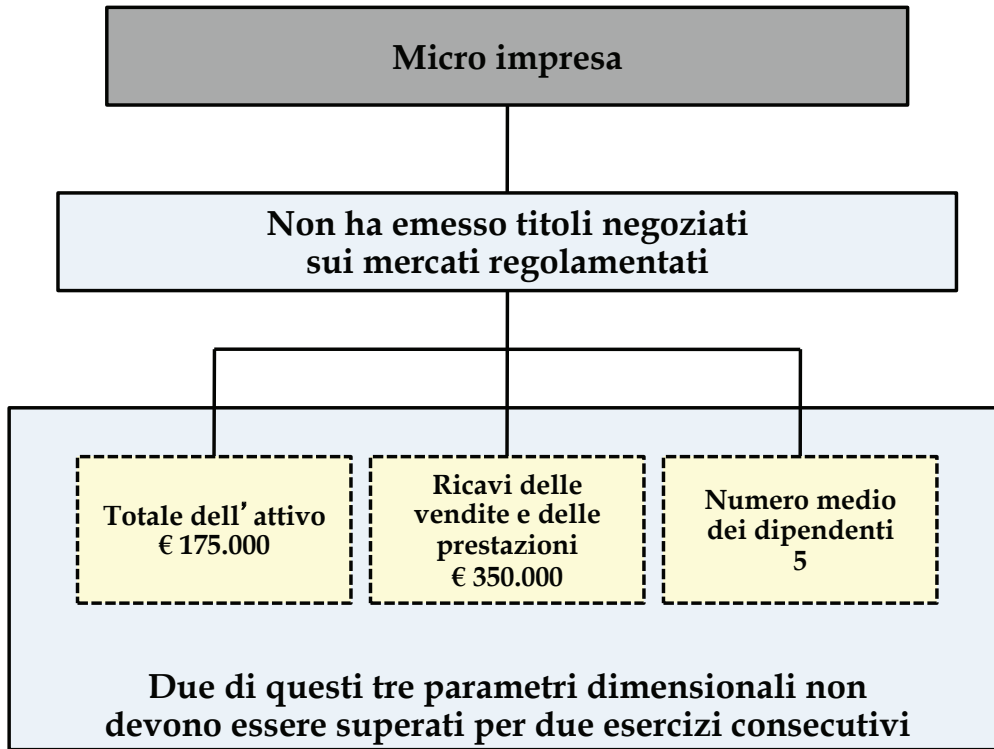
Micro impresa

Non ha emesso titoli negoziati sui mercati regolamentati

Totale dell'attivo
€ 175.000

Ricavi delle vendite e delle prestazioni
€ 350.000

Numero medio dei dipendenti
5

Due di questi tre parametri dimensionali non devono essere superati per due esercizi consecutivi